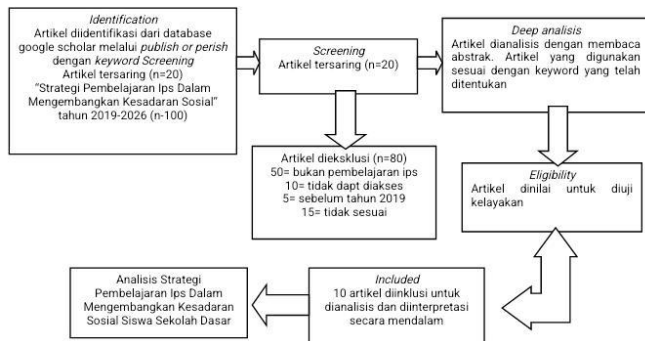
Identification
Artikel diidentifikasi dari database google scholar melalui publish or perish dengan keyword Screening
Artikel tersaring (n=20)
"Strategi Pembelajaran Ips Dalam Mengembangkan Kesadaran Sosial" tahun 2019-2026 (n-100)

Screening
Artikel tersaring (n=20)

Deep analisis
Artikel dianalisis dengan membaca abstrak. Artikel yang digunakan sesuai dengan keyword yang telah ditentukan

Artikel dieksklusi (n=80)
50= bukan pembelajaran ips
10= tidak dapt diakses
5= sebelum tahun 2019
15= tidak sesuai

Eligibility
Artikel dinilai untuk diuji kelayakan

Analisis Strategi Pembelajaran Ips Dalam Mengembangkan Kesadaran Sosial Siswa Sekolah Dasar

Included
10 artikel diinklusi untuk dianalisis dan diinterpretasi secara mendalam